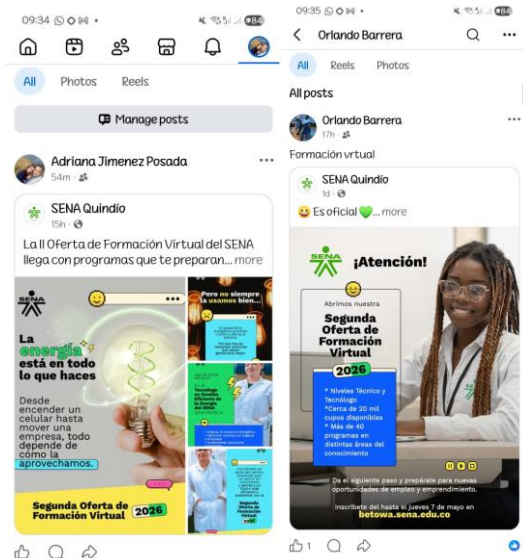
09:34

All Photos Reels

Manage posts

Adriana Jimenez Posada
54m

SENA Quindío
15h

La II Oferta de Formación Virtual del SENA llega con programas que te preparan... more

SENA

La energía está en todo lo que haces

Desde encender un celular hasta mover una empresa, todo depende de cómo la aprovechamos.

Segunda Oferta de Formación Virtual 2026

Pero no siempre la usamos bien.

Tecnólogo en Gestión Eficiente de la Energía del SENA

09:35

Orlando Barrera

All Reels Photos

All posts

Orlando Barrera
17h

Formación vrtual

SENA Quindío
1d

😀 Es oficial 💚... more

SENA

¡Atención!

Abrimos nuestra

Segunda Oferta de Formación Virtual 2026

* Niveles Técnico y Tecnólogo
*Cerca de 20 mil cupos disponibles
* Más de 40 programas en distintas áreas del conocimiento

Da el siguiente paso y prepárate para nuevas oportunidades de empleo y emprendimiento.

Inscríbete del hasta el jueves 7 de mayo en betowa.sena.edu.co

1